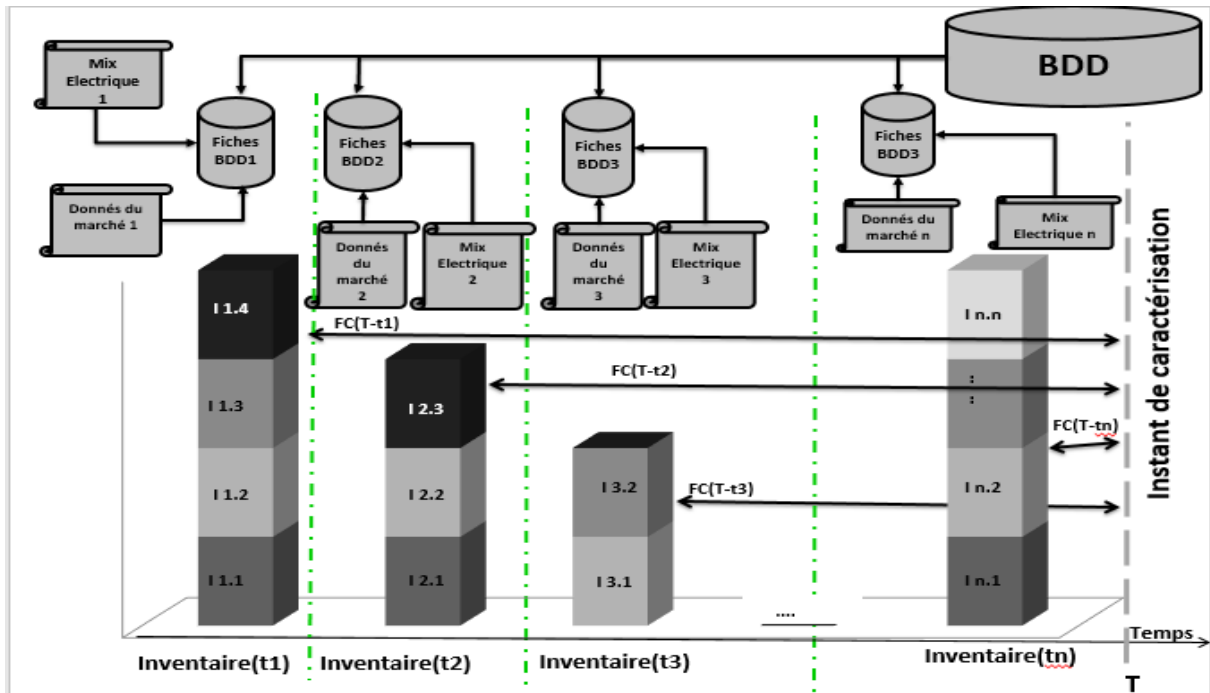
BDD

Mix Electrique 1

Fiches BDD1

Donnés du marché 1

Fiches BDD2

Donnés du marché 2

Mix Electrique 2

Fiches BDD3

Donnés du marché 3

Mix Electrique 3

Fiches BDD3

Donnés du marché n

Mix Electrique n

Instant de caractérisation

I 1.4
I 1.3
I 1.2
I 1.1

FC(T-t1)

I 2.3
I 2.2
I 2.1

FC(T-t2)

I 3.2
I 3.1

FC(T-t3)

I n.n
:
:
I n.2
I n.1

FC(T-tn)

....

Temps

Inventaire(t1)
Inventaire(t2)
Inventaire(t3)
Inventaire(tn)

T